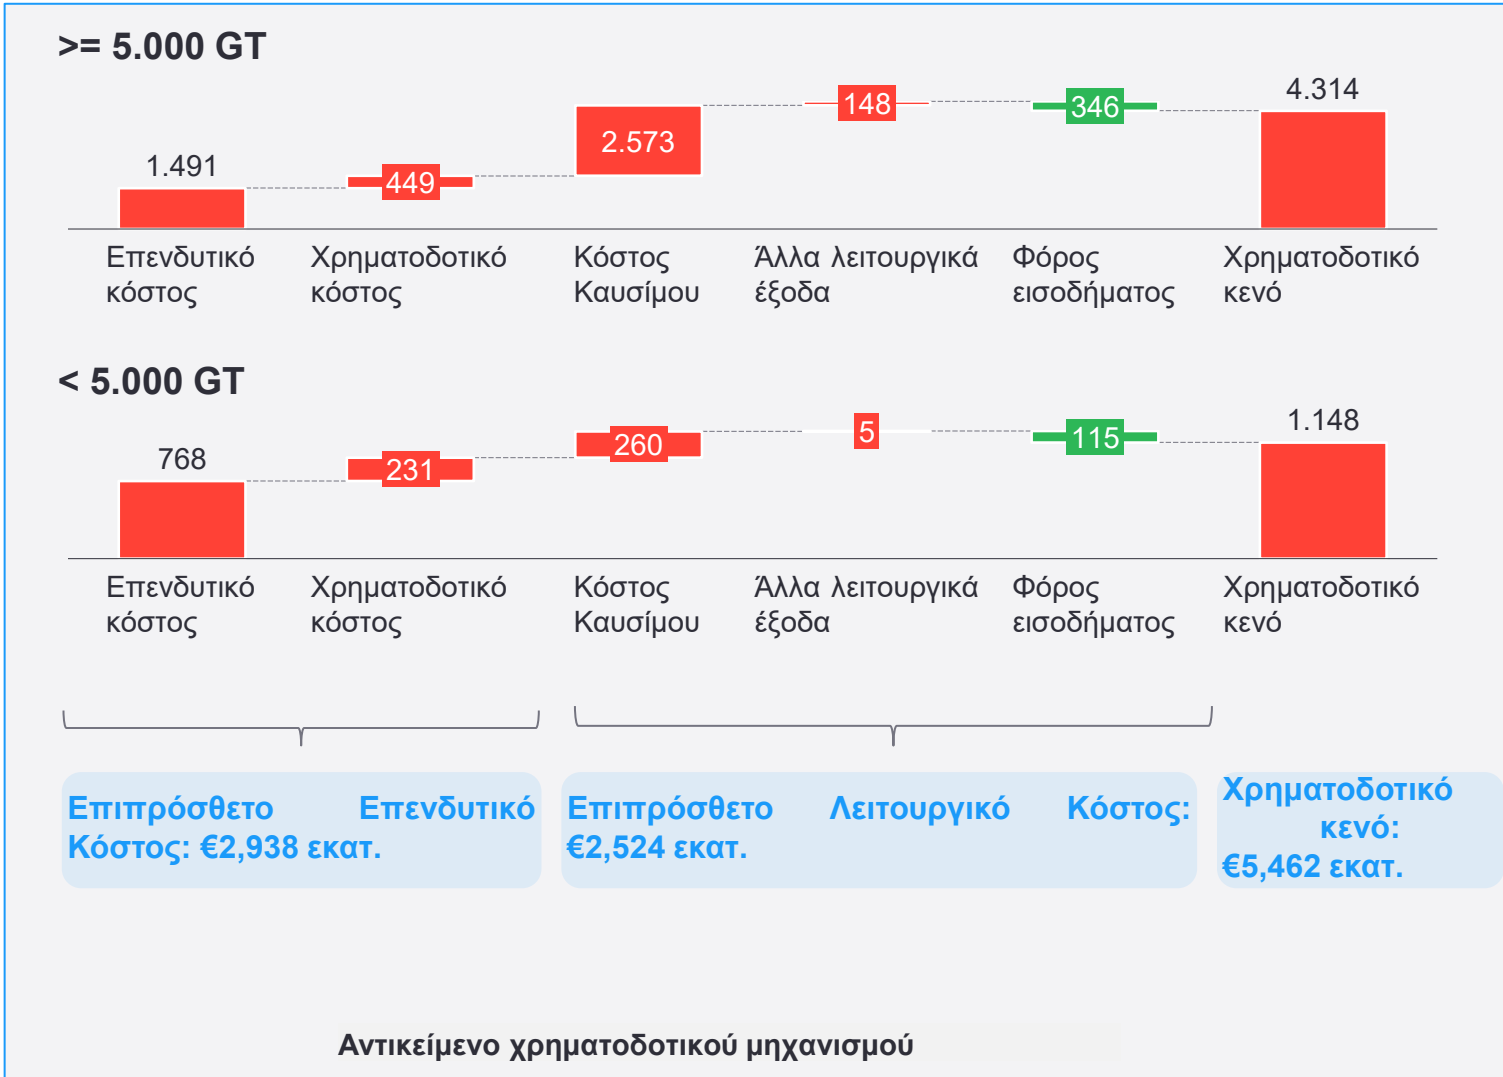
>= 5.000 GT

1.491
449
2.573
148
346
4.314

Επενδυτικό κόστος
Χρηματοδοτικό κόστος
Κόστος Καυσίμου
Άλλα λειτουργικά έξοδα
Φόρος εισοδήματος
Χρηματοδοτικό κενό

< 5.000 GT

768
231
260
5
115
1.148

Επενδυτικό κόστος
Χρηματοδοτικό κόστος
Κόστος Καυσίμου
Άλλα λειτουργικά έξοδα
Φόρος εισοδήματος
Χρηματοδοτικό κενό

Επιπρόσθετο Επενδυτικό Κόστος: €2,938 εκατ.

Επιπρόσθετο Λειτουργικό Κόστος: €2,524 εκατ.

Χρηματοδοτικό κενό: €5,462 εκατ.

Αντικείμενο χρηματοδοτικού μηχανισμού